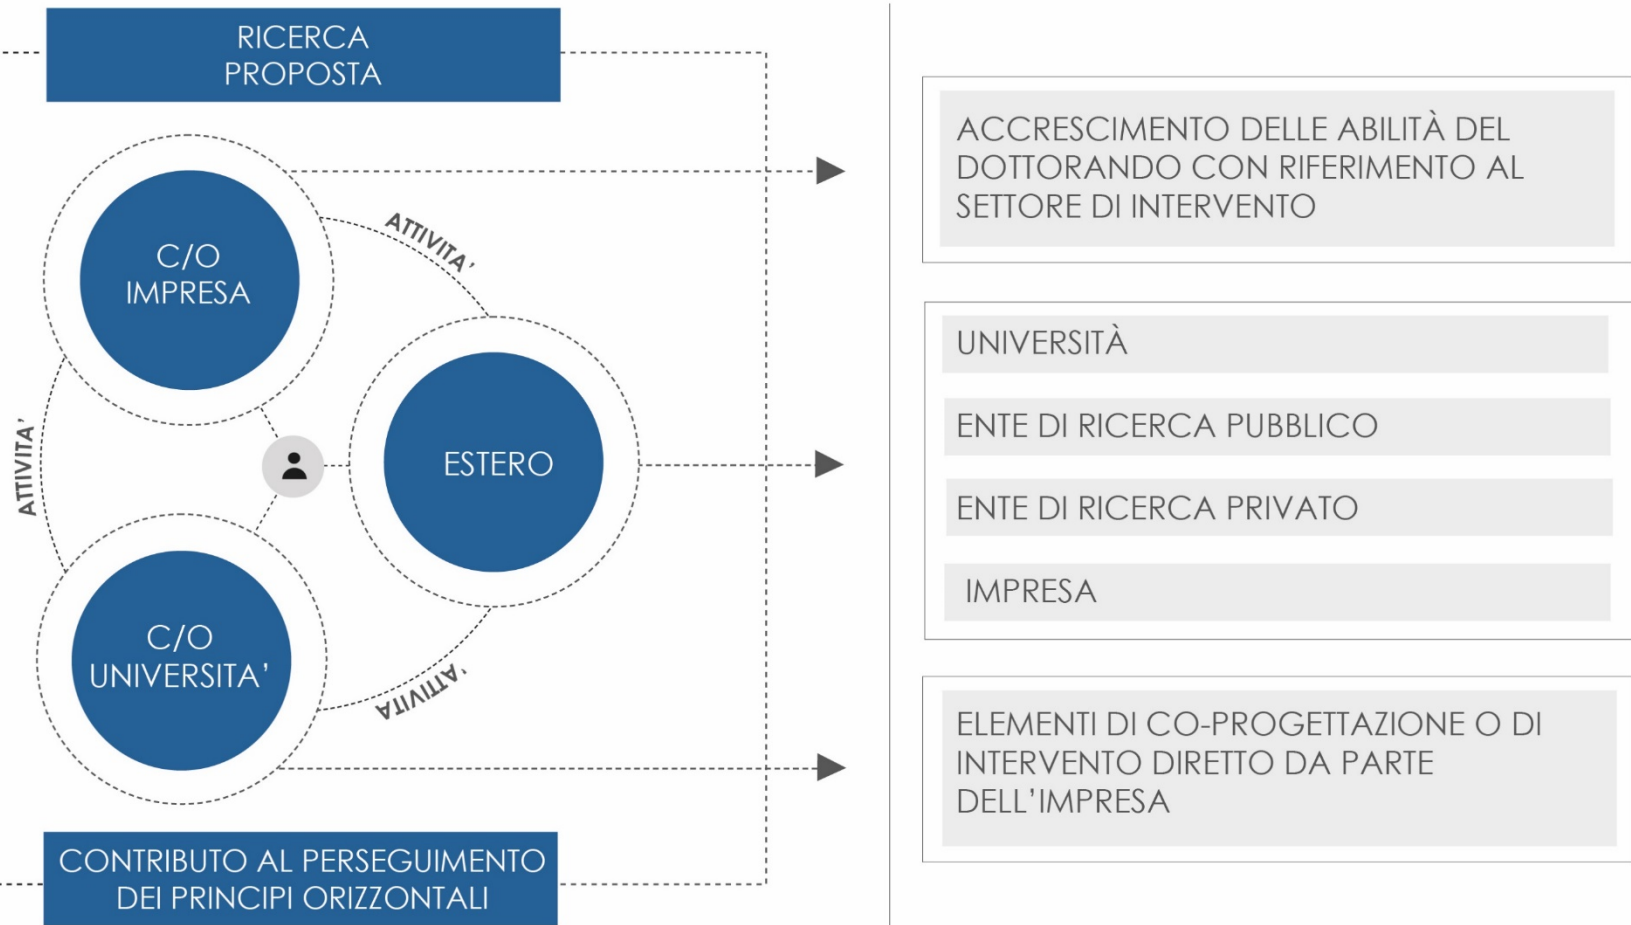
RICERCA PROPOSTA

C/O IMPRESA

ATTIVITA'

ATTIVITA'

ESTERO

C/O UNIVERSITA'

ATTIVITA'

CONTRIBUTO AL PERSEGUIMENTO DEI PRINCIPI ORIZZONTALI

ACCRESCIMENTO DELLE ABILITÀ DEL DOTTORANDO CON RIFERIMENTO AL SETTORE DI INTERVENTO

UNIVERSITÀ

ENTE DI RICERCA PUBBLICO

ENTE DI RICERCA PRIVATO

IMPRESA

ELEMENTI DI CO-PROGETTAZIONE O DI INTERVENTO DIRETTO DA PARTE DELL'IMPRESA